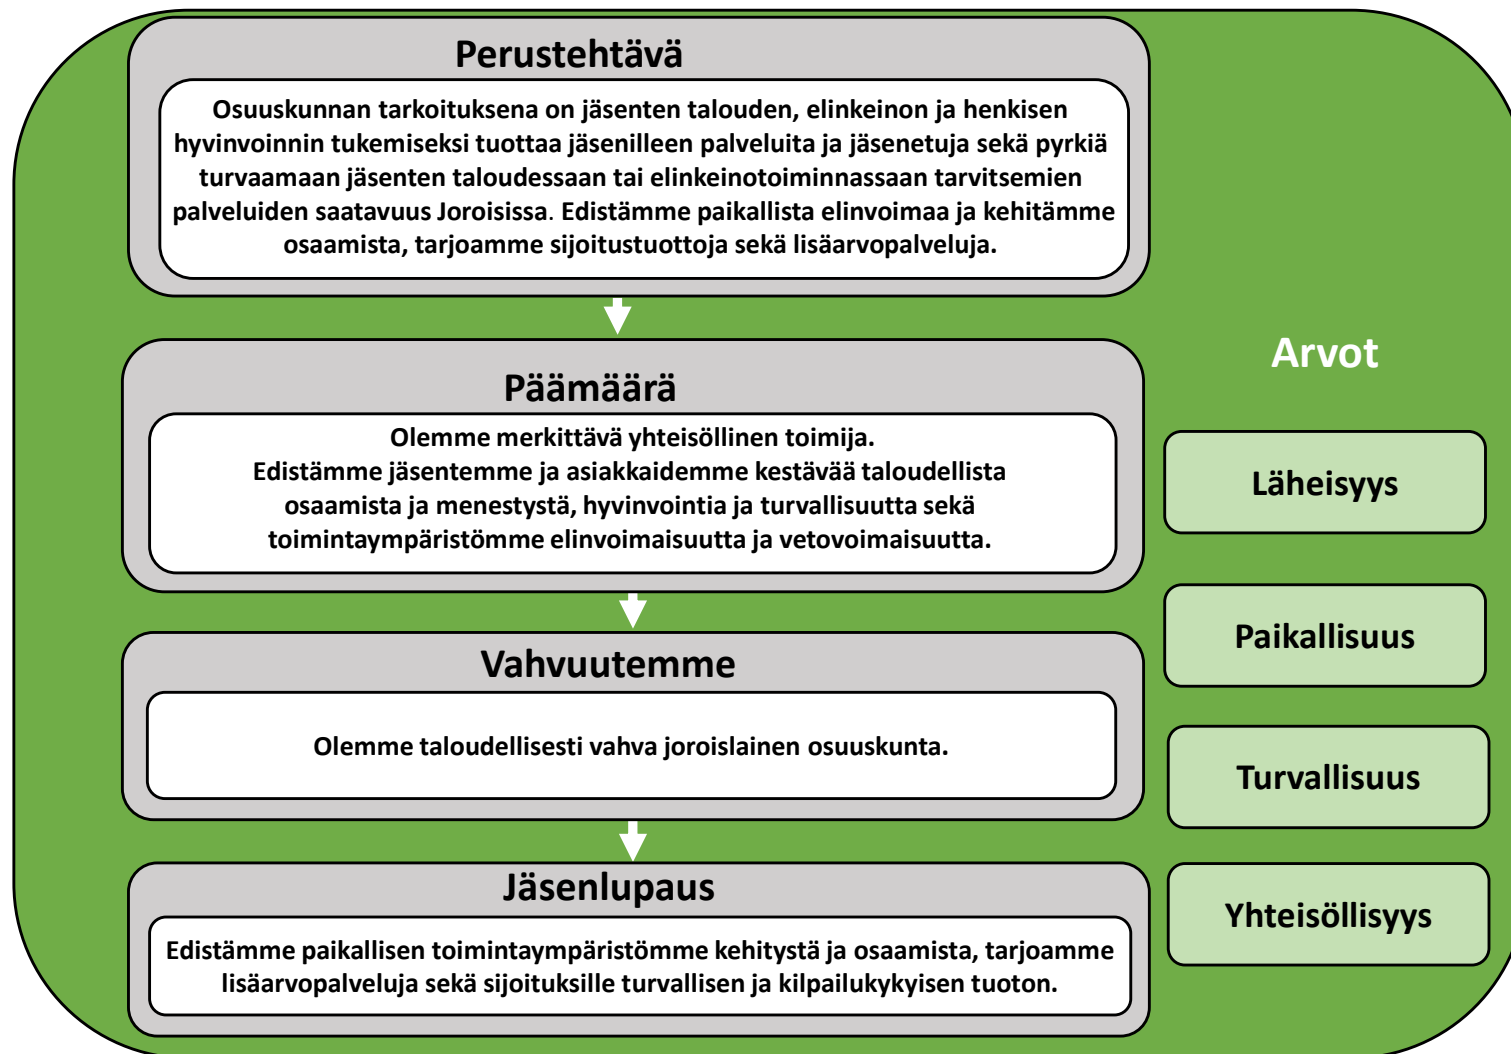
Perustehtävä

Osuuskunnan tarkoituksena on jäsenten talouden, elinkeinon ja henkisen hyvinvoinnin tukemiseksi tuottaa jäsenilleen palveluita ja jäsenetuja sekä pyrkiä turvaamaan jäsenten taloudessaan tai elinkeinotoiminnassaan tarvitsemien palveluiden saatavuus Joroisissa. Edistämme paikallista elinvoimaa ja kehitämme osaamista, tarjoamme sijoitustuottoja sekä lisäarvopalveluja.

Päämäärä

Olemme merkittävä yhteisöllinen toimija.
Edistämme jäsentemme ja asiakkaidemme kestävää taloudellista osaamista ja menestystä, hyvinvointia ja turvallisuutta sekä toimintaympäristömme elinvoimaisuutta ja vetovoimaisuutta.

Vahvuutemme

Olemme taloudellisesti vahva joroislainen osuuskunta.

Jäsenlupaus

Edistämme paikallisen toimintaympäristömme kehitystä ja osaamista, tarjoamme lisäarvopalveluja sekä sijoituksille turvallisen ja kilpailukykyisen tuoton.

Arvot

Läheisyys

Paikallisuus

Turvallisuus

Yhteisöllisyys